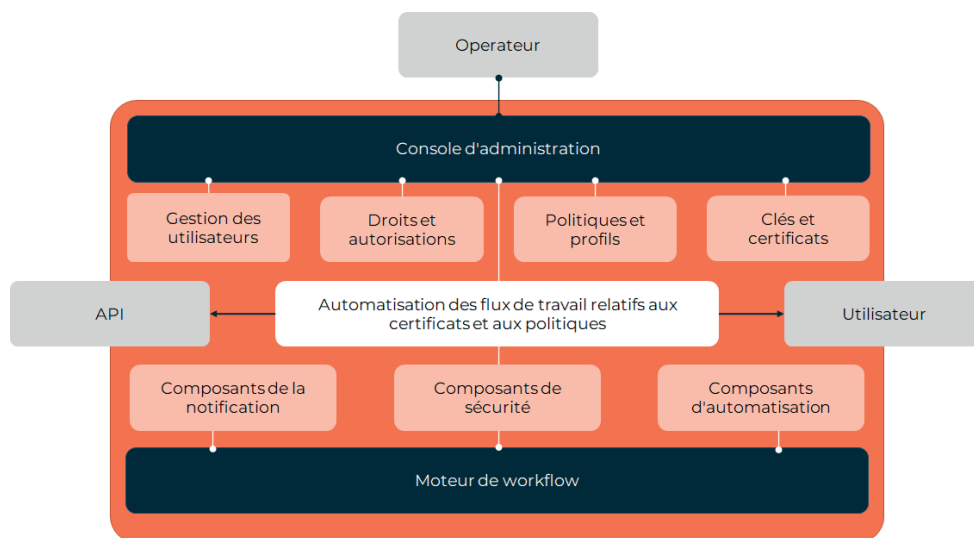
Operateur

Console d'administration

Gestion des utilisateurs

Droits et autorisations

Politiques et profils

Clés et certificats

API

Automatisation des flux de travail relatifs aux certificats et aux politiques

Utilisateur

Composants de la notification

Composants de sécurité

Composants d'automatisation

Moteur de workflow